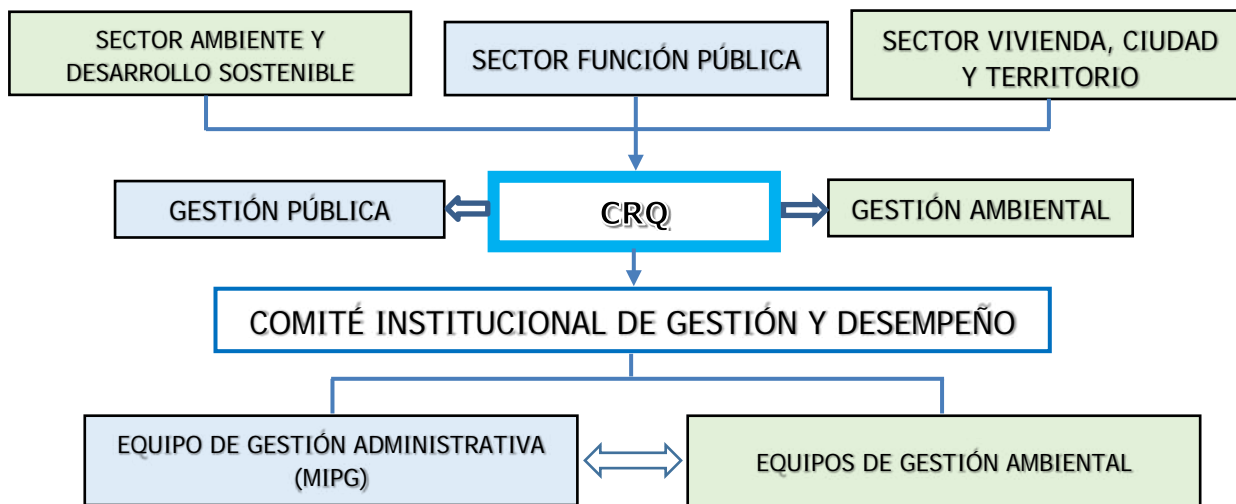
SECTOR AMBIENTE Y DESARROLLO SOSTENIBLE

SECTOR FUNCIÓN PÚBLICA

SECTOR VIVIENDA, CIUDAD Y TERRITORIO

GESTIÓN PÚBLICA

CRQ

GESTIÓN AMBIENTAL

COMITÉ INSTITUCIONAL DE GESTIÓN Y DESEMPEÑO

EQUIPO DE GESTIÓN ADMINISTRATIVA (MIPG)

EQUIPOS DE GESTIÓN AMBIENTAL